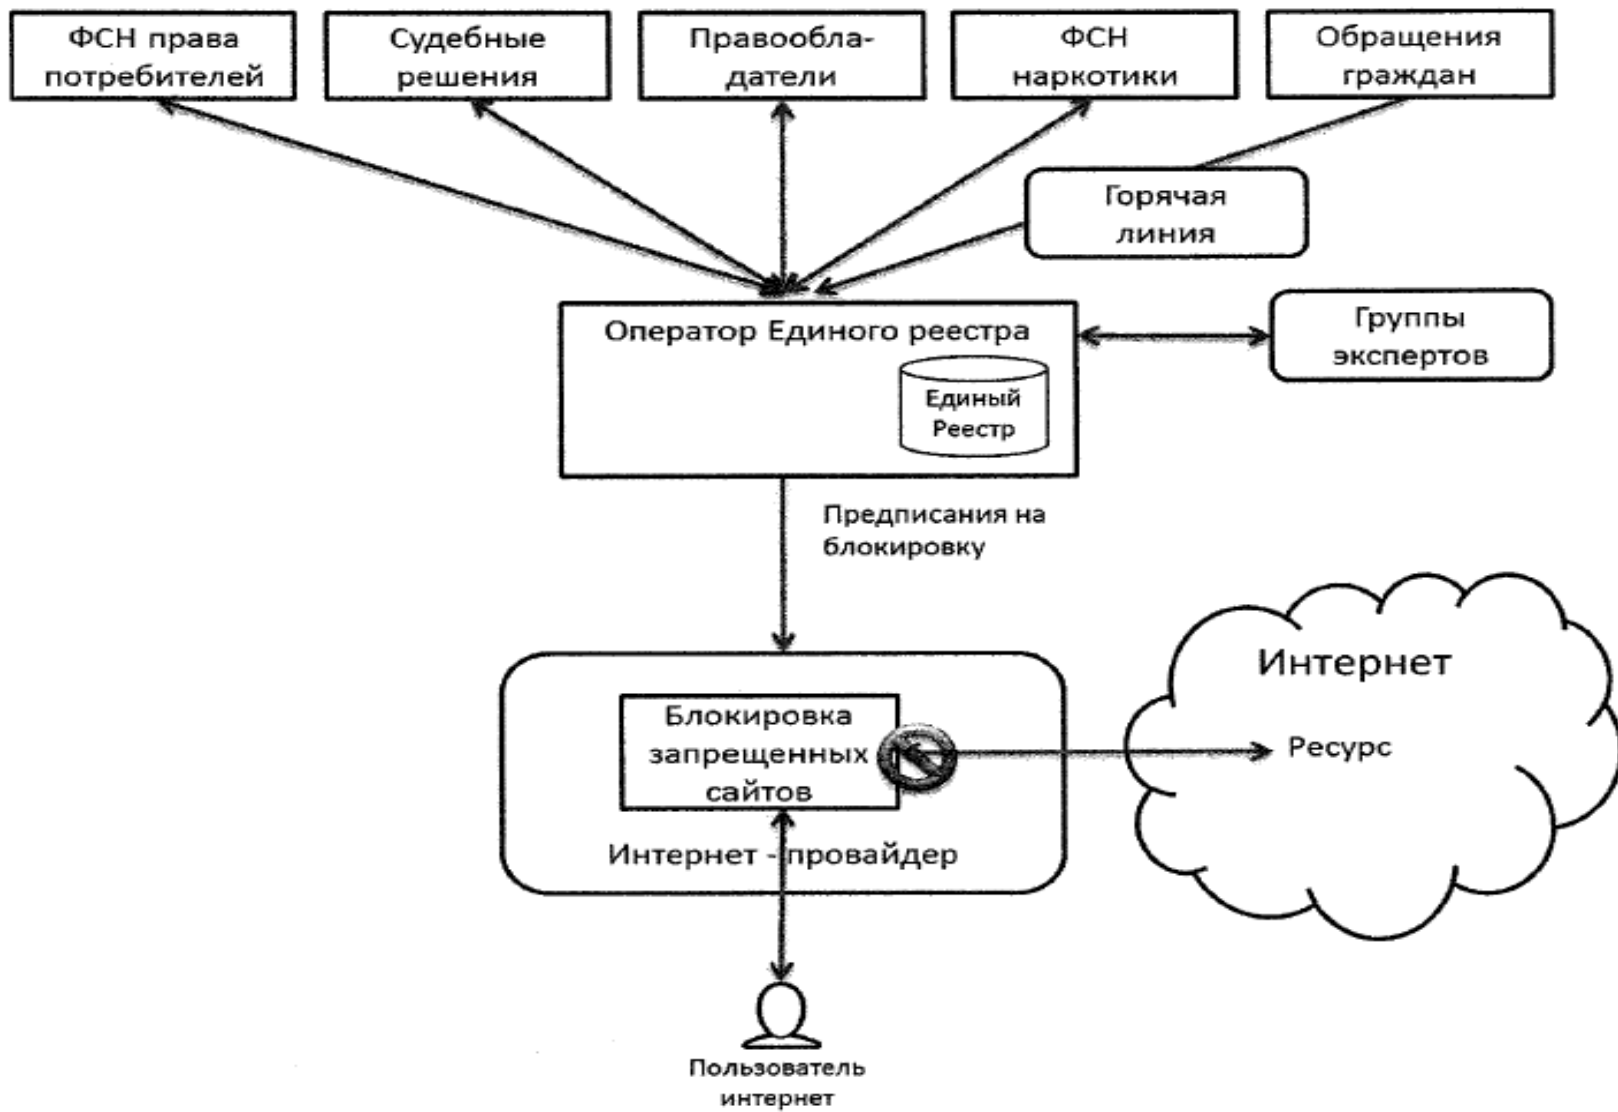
ФСН права потребителей

Судебные решения

Правообладатели

ФСН наркотики

Обращения граждан

Горячая линия

Оператор Единого реестра

Единый Реестр

Группы экспертов

Предписания на блокировку

Блокировка запрещенных сайтов

Интернет - провайдер

Интернет

Ресурс

Пользователь интернет